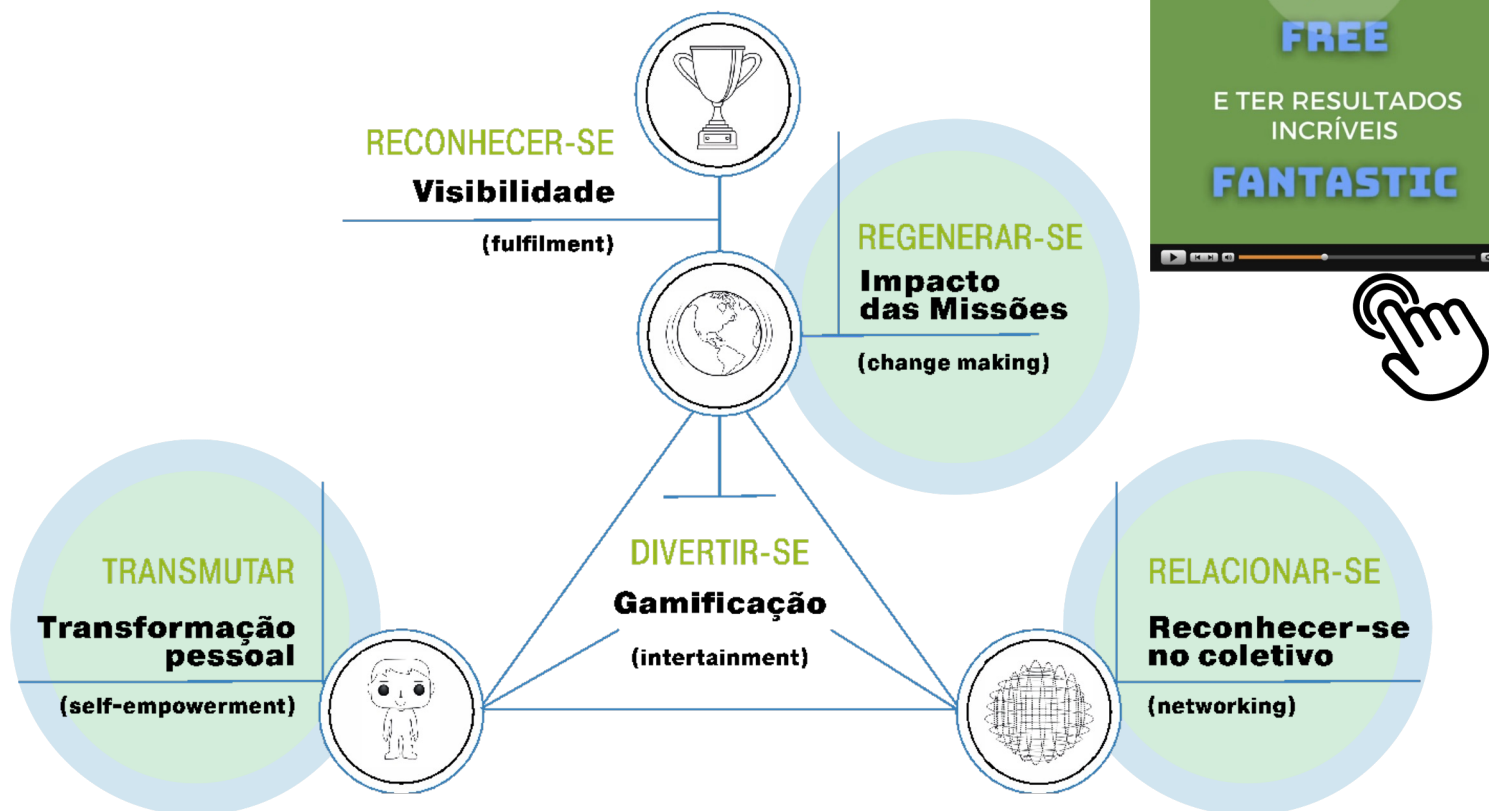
FREE

E TER RESULTADOS INCRÍVEIS

FANTASTIC

RECONHECER-SE
Visibilidade
(fulfilment)

REGENERAR-SE
Impacto das Missões
(change making)

TRANSMUTAR
Transformação pessoal
(self-empowerment)

DIVERTIR-SE
Gamificação
(intertainment)

RELACIONAR-SE
Reconhecer-se no coletivo
(networking)